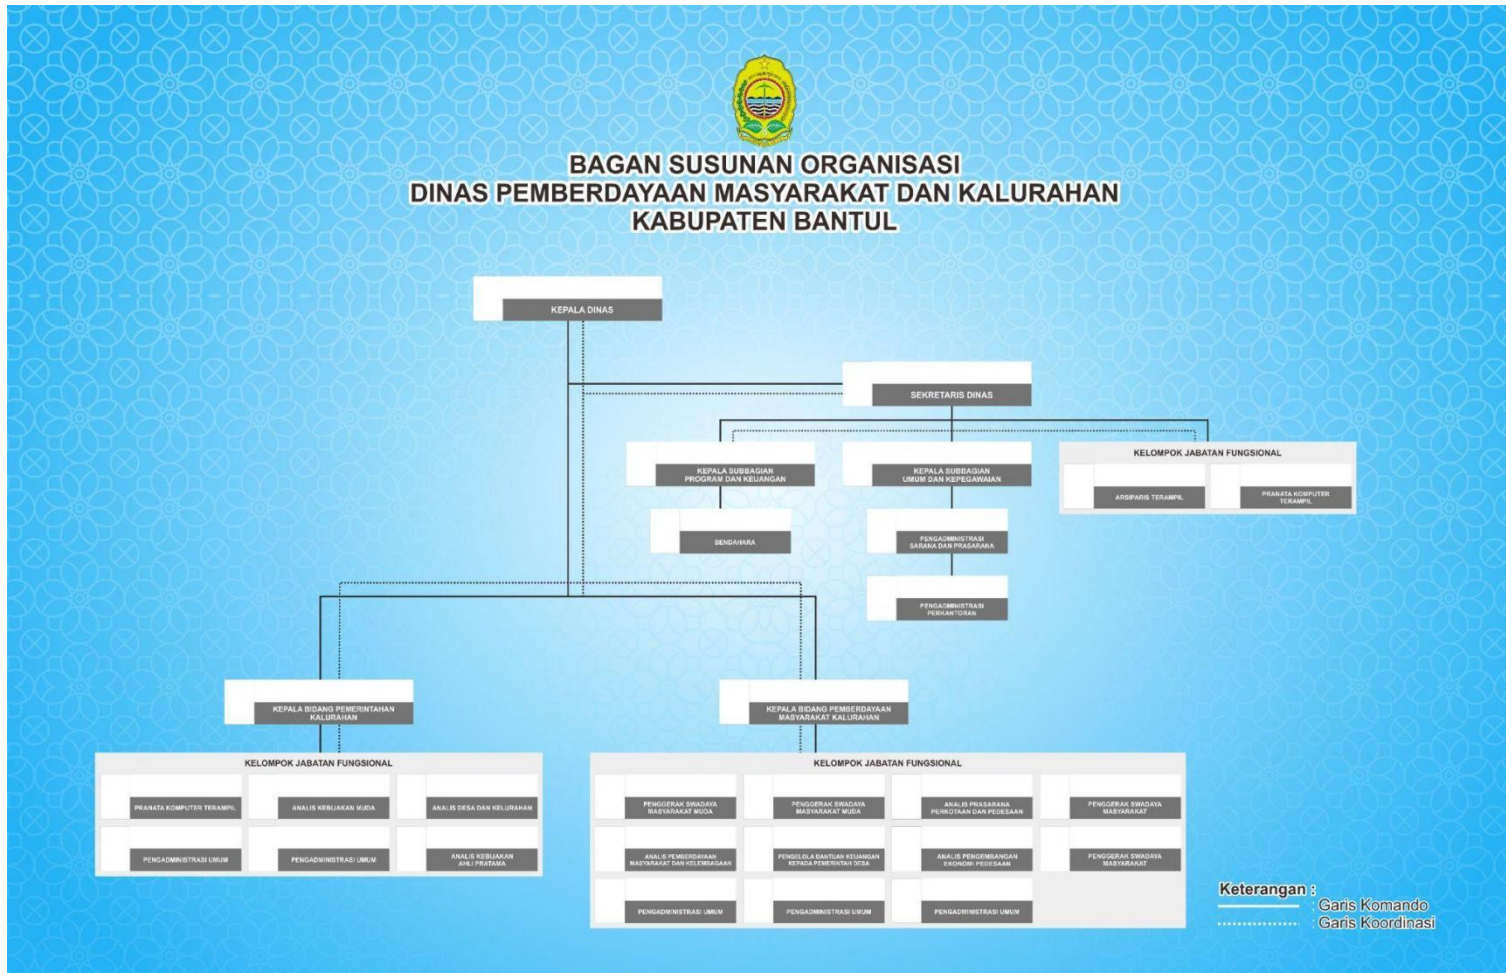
BAGAN SUSUNAN ORGANISASI
DINAS PEMBERDAYAAN MASYARAKAT DAN KALURAHAN
KABUPATEN BANTUL

KEPALA DINAS

SEKRETARIS DINAS

KEPALA SUBBAGIAN PROGRAM DAN KEUANGAN

KEPALA SUBBAGIAN UMUM DAN KEPEGAWAIAN

KELOMPOK JABATAN FUNGSIONAL

ARSIPARIS TERAMPIL

PRANATA KOMPUTER TERAMPIL

BENDAHARA

PENGADMINISTRASI SARANA DAN PRASARANA

PENGADMINISTRASI PERKANTORAN

KEPALA BIDANG PEMERINTAHAN KALURAHAN

KEPALA BIDANG PEMBERDAYAAN MASYARAKAT KALURAHAN

KELOMPOK JABATAN FUNGSIONAL

PRANATA KOMPUTER TERAMPIL

ANALIS KEBIJAKAN MUDA

ANALIS DESA DAN KELURAHAN

PENGADMINISTRASI UMUM

PENGADMINISTRASI UMUM

ANALIS KEBIJAKAN AHLI PRATAMA

KELOMPOK JABATAN FUNGSIONAL

PENGGERAK SWADAYA MASYARAKAT MUDA

PENGGERAK SWADAYA MASYARAKAT MUDA

ANALIS PRASARANA PERKOTAAN DAN PEDESAAN

PENGGERAK SWADAYA MASYARAKAT

ANALIS PEMBERDAYAAN MASYARAKAT DAN KELEMBAGAAN

PENGELOLA BANTUAN KEUANGAN KEPADA PEMERINTAH DESA

ANALIS PENGEMBANGAN EKONOMI PEDESAAN

PENGGERAK SWADAYA MASYARAKAT

PENGADMINISTRASI UMUM

PENGADMINISTRASI UMUM

PENGADMINISTRASI UMUM

Keterangan :
: Garis Komando
: Garis Koordinasi